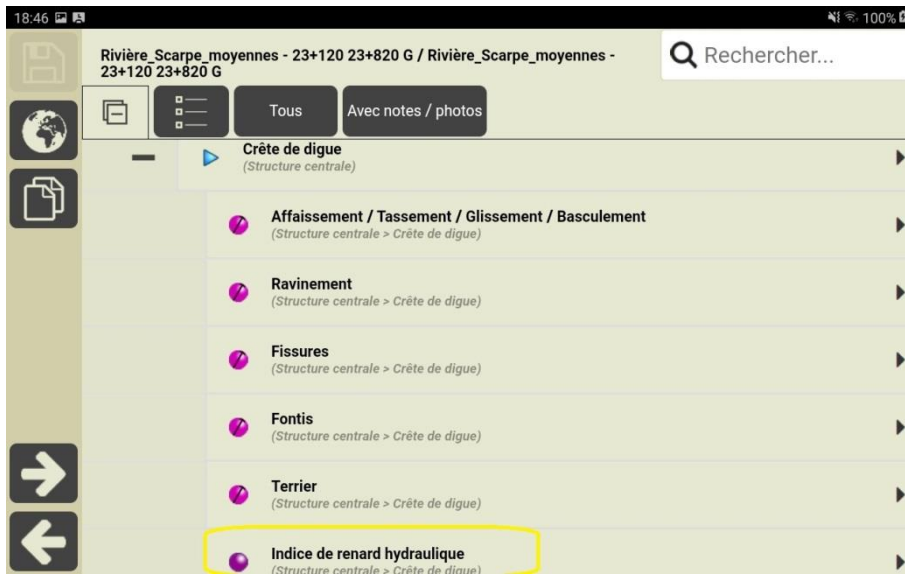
18:46

100%

Rivière_Scarpe_moyennes - 23+120 23+820 G / Rivière_Scarpe_moyennes - 23+120 23+820 G

Rechercher...

Tous

Avec notes / photos

Crête de digue
(Structure centrale)

Affaissement / Tassement / Glissement / Basculement
(Structure centrale > Crête de digue)

Ravinement
(Structure centrale > Crête de digue)

Fissures
(Structure centrale > Crête de digue)

Fontis
(Structure centrale > Crête de digue)

Terrier
(Structure centrale > Crête de digue)

Indice de renard hydraulique
(Structure centrale > Crête de digue)